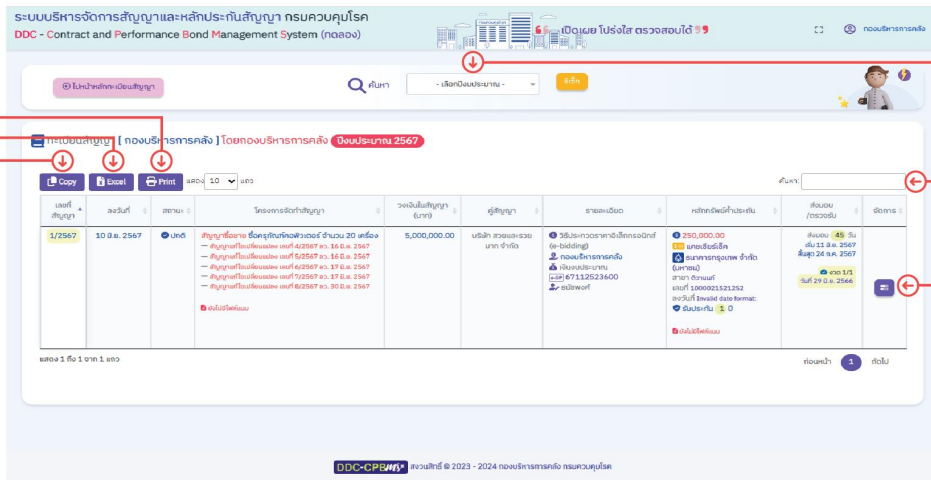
ระบบบริหารจัดการสัญญาและหลักประกันสัญญา กรมควบคุมโรค
DDC - Contract and Performance Bond Management System (ทดลอง)

เปิดเผย โปร่งใส ตรวจสอบได้

กองบริหารการคลัง

โปรแกรมหลักทะเบียนสัญญา

ค้นหา

- เลือกปีงบประมาณ -

ล้างค่า

ทะเบียนสัญญา [ กองบริหารการคลัง ] โดยกองบริหารการคลัง ปีงบประมาณ 2567

Copy Excel Print แสดง 10 แถว

ค้นหา:

| เลขที่สัญญา | ลงวันที่ | สถานะ | โครงการจัดทำสัญญา | วงเงินในสัญญา (บาท) | คู่สัญญา | รายละเอียด | หลักทรัพย์ค้ำประกัน | ส่งมอบ /ตรวจรับ | จัดการ |
|---|---|---|---|---|---|---|---|---|---|
| 1/2567 | 10 มิ.ย. 2567 | ปกติ | สัญญาซื้อขาย ซื้อครุภัณฑ์คอมพิวเตอร์ จำนวน 20 เครื่อง — สัญญาที่ใบเปลี่ยนแปลง เลขที่ 4/2567 ลว. 16 มิ.ย. 2567 — สัญญาที่ใบเปลี่ยนแปลง เลขที่ 5/2567 ลว. 16 มิ.ย. 2567 — สัญญาที่ใบเปลี่ยนแปลง เลขที่ 6/2567 ลว. 17 มิ.ย. 2567 — สัญญาที่ใบเปลี่ยนแปลง เลขที่ 7/2567 ลว. 17 มิ.ย. 2567 — สัญญาที่ใบเปลี่ยนแปลง เลขที่ 8/2567 ลว. 30 มิ.ย. 2567 ยังไม่มีไฟล์แนบ | 5,000,000.00 | บริษัท สวยและรวย มาก จำกัด | วิธีประกวดราคาอิเล็กทรอนิกส์ (e-bidding) กองบริหารการคลัง เงินงบประมาณ e-GP 67112523600 ยปัดพงศ์ | 250,000.00 หนังสือค้ำประกัน ธนาคารกรุงเทพ จำกัด (มหาชน) สาขา ติวานนท์ เลขที่ 1000021521252 ลงวันที่ Invalid date format: รับประกัน 1 ปี ยังไม่มีไฟล์แนบ | ส่งมอบ 45 วัน เริ่ม 11 มิ.ย. 2567 สิ้นสุด 24 ส.ค. 2567 งวด 1/1 วันที่ 29 มิ.ย. 2566 | |

แสดง 1 ถึง 1 จาก 1 แถว

ก่อนหน้า 1 ถัดไป

DDC-CPB สงวนลิขสิทธิ์ © 2023 - 2024 กองบริหารการคลัง กรมควบคุมโรค